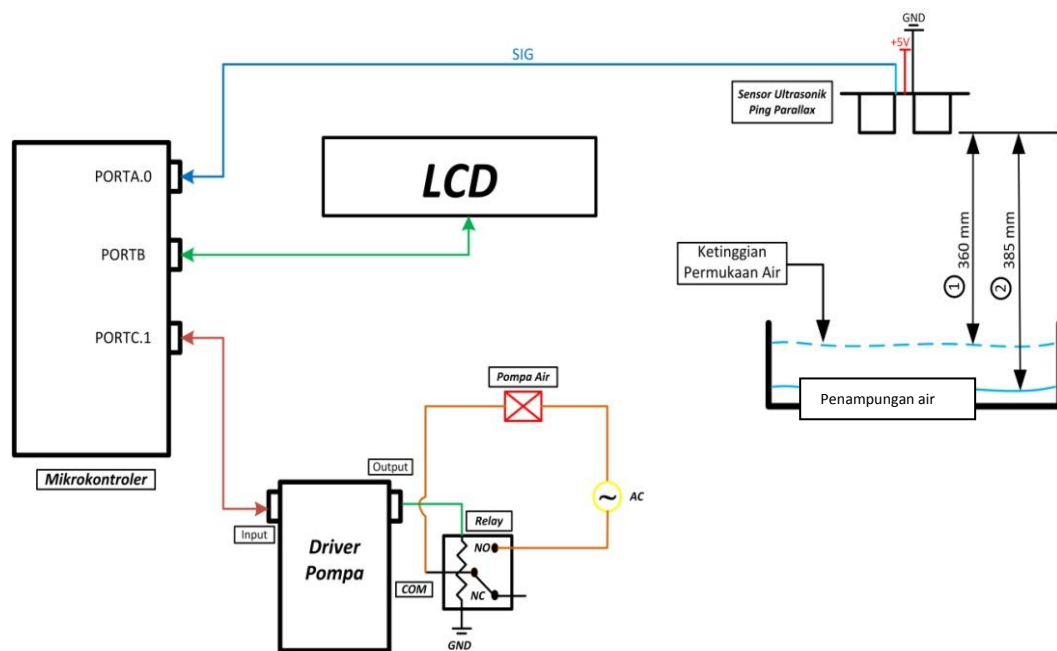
SIG

GND

+5V

Sensor Ultrasonik Ping Parallax

PORTA.0

LCD

PORTB

PORTC.1

Ketinggian Permukaan Air

① 360 mm

② 385 mm

Penampungan air

Pompa Air

Mikrokontroler

Output

AC

Input

Driver Pompa

Relay

NO

COM

NC

GND